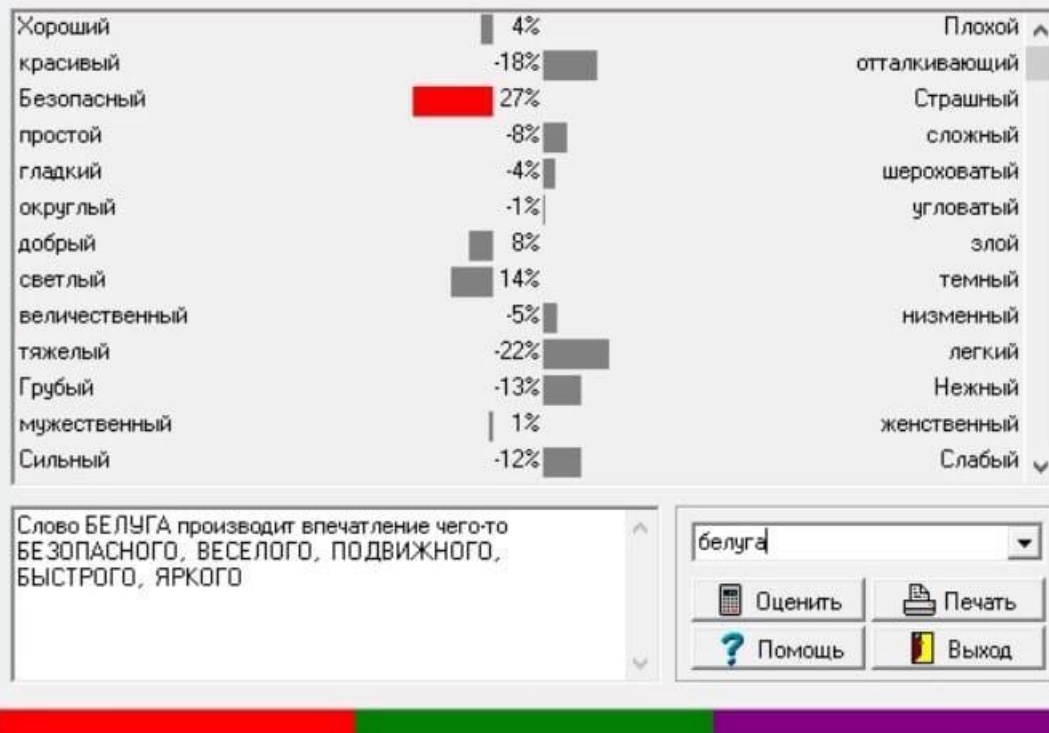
| | | |
|---|---|---|
| Хороший | 4% | Плохой |
| красивый | -18% | отталкивающий |
| Безопасный | 27% | Страшный |
| простой | -8% | сложный |
| гладкий | -4% | шероховатый |
| округлый | -1% | угловатый |
| добрый | 8% | злой |
| светлый | 14% | темный |
| величественный | -5% | низменный |
| тяжелый | -22% | легкий |
| Грубый | -13% | Нежный |
| мужественный | 1% | женственный |
| Сильный | -12% | Слабый |

Слово БЕЛУГА производит впечатление чего-то БЕЗОПАСНОГО, ВЕСЕЛОГО, ПОДВИЖНОГО, БЫСТРОГО, ЯРКОГО

белуга

Оценить
Печать
Помощь
Выход